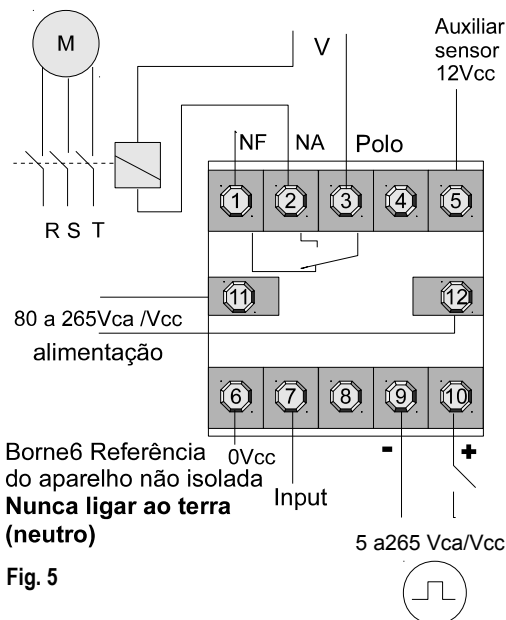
M

V

Auxiliar sensor 12Vcc

NF NA Polo

1 2 3 4 5

R S T

11

12

80 a 265Vca /Vcc

alimentação

6 7 8 9 10

0Vcc

-

+

Borne6 Referência do aparelho não isolada
**Nunca ligar ao terra (neutro)**

Input

5 a265 Vca/Vcc

**Fig. 5**